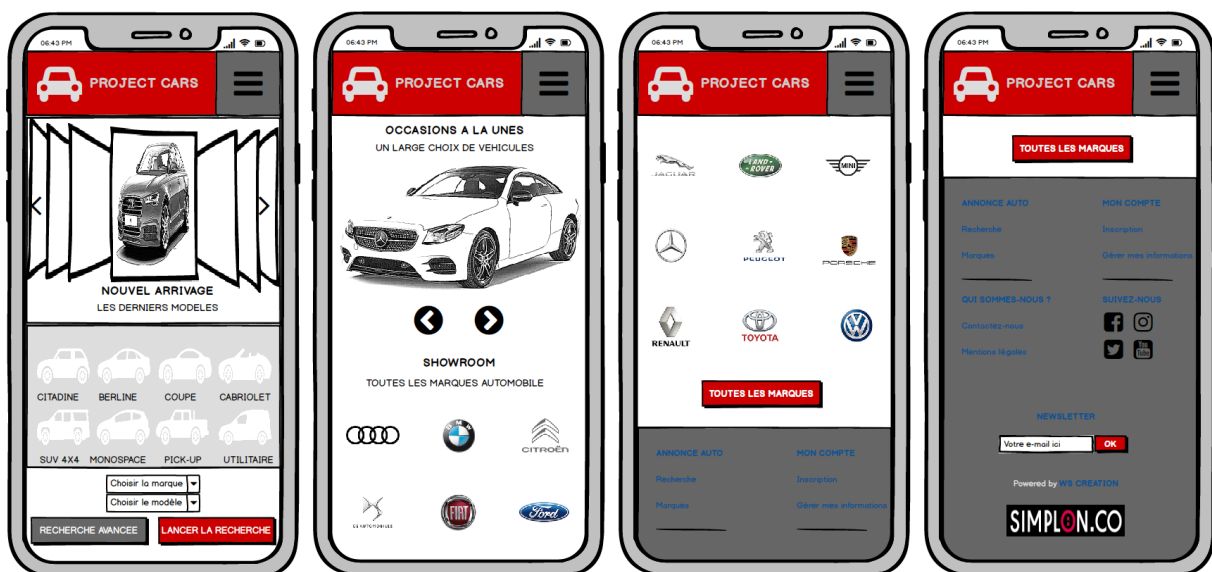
06:43 PM

PROJECT CARS

NOUVEL ARRIVAGE
LES DERNIERS MODELES

CITADINE BERLINE COUPE CABRIOLET
SUV 4X4 MONOSPACE PICK-UP UTILITAIRE

Choisir la marque
Choisir le modèle

RECHERCHE AVANCEE
LANCER LA RECHERCHE

06:43 PM

PROJECT CARS

OCCASIONS A LA UNES
UN LARGE CHOIX DE VEHICULES

SHOWROOM
TOUTES LES MARQUES AUTOMOBILE

CITROËN
DS AUTOMOBILES
FIAT
Ford

06:43 PM

PROJECT CARS

JAGUAR
LAND ROVER
MINI
PEUGEOT
PORSCHE
RENAULT
TOYOTA

TOUTES LES MARQUES

ANNONCE AUTO
Recherche
Marques

MON COMPTE
Inscription
Gérer mes informations

06:43 PM

PROJECT CARS

TOUTES LES MARQUES

ANNONCE AUTO
Recherche
Marques

MON COMPTE
Inscription
Gérer mes informations

QUI SOMMES-NOUS ?
Contactez-nous
Mentions légales

SUIVEZ-NOUS

NEWSLETTER
Votre e-mail ici
OK

Powered by WS CREATION

SIMPLON.CO